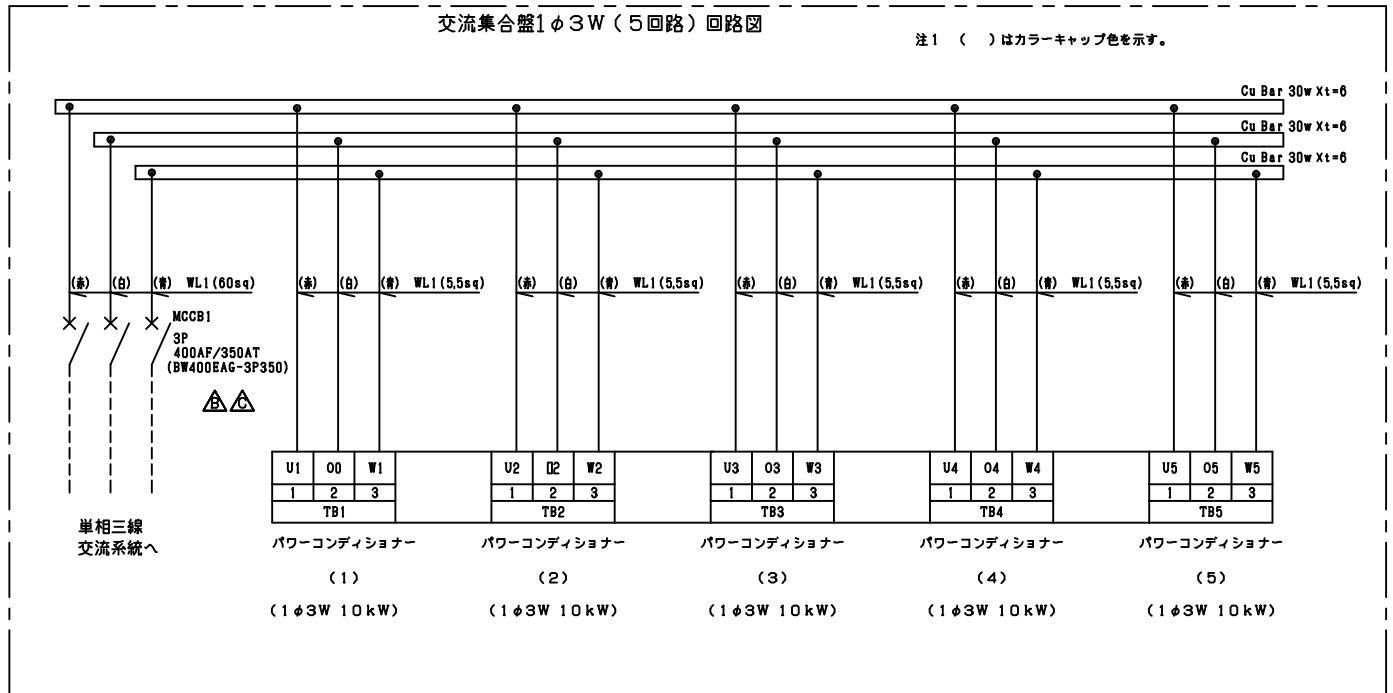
交流集合盤1φ3W（5回路）回路図

注1 （ ）はカラーキャップ色を示す。

Cu Bar 30w Xt=6
Cu Bar 30w Xt=6
Cu Bar 30w Xt=6

(赤) (白) (青) WL1(60sq)
(赤) (白) (青) WL1(5,5sq)
(赤) (白) (青) WL1(5,5sq)
(赤) (白) (青) WL1(5,5sq)
(赤) (白) (青) WL1(5,5sq)
(赤) (白) (青) WL1(5,5sq)

MCCB1
3P
400AF/350AT
(BW400EAG-3P350)

B C

| U1 | O0 | W1 |
|---|---|---|
| 1 | 2 | 3 |

TB1

| U2 | O2 | W2 |
|---|---|---|
| 1 | 2 | 3 |

TB2

| U3 | O3 | W3 |
|---|---|---|
| 1 | 2 | 3 |

TB3

| U4 | O4 | W4 |
|---|---|---|
| 1 | 2 | 3 |

TB4

| U5 | O5 | W5 |
|---|---|---|
| 1 | 2 | 3 |

TB5

単相三線
交流系統へ

パワーコンディショナー
（1）
（1φ3W 10kW）

パワーコンディショナー
（2）
（1φ3W 10kW）

パワーコンディショナー
（3）
（1φ3W 10kW）

パワーコンディショナー
（4）
（1φ3W 10kW）

パワーコンディショナー
（5）
（1φ3W 10kW）